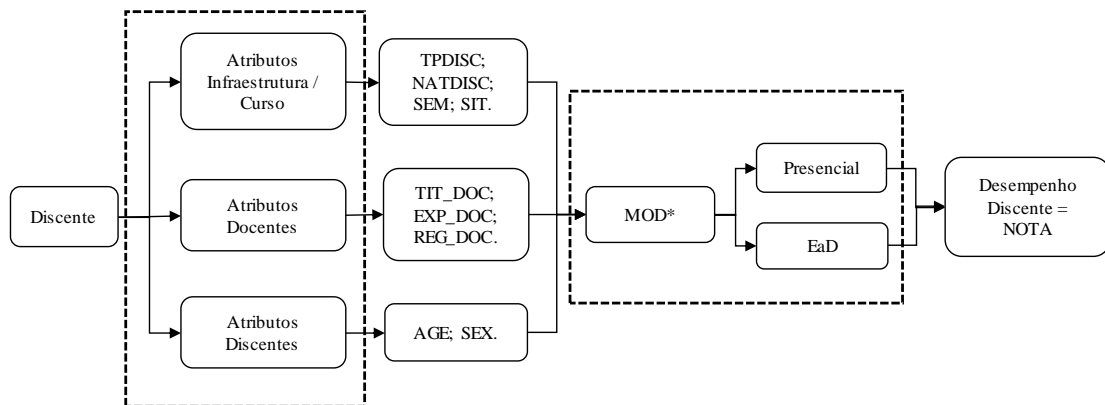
Discente

Atributos Infraestrutura / Curso

Atributos Docentes

Atributos Discentes

TPDISC; NATDISC; SEM; SIT.

TIT_DOC; EXP_DOC; REG_DOC.

AGE; SEX.

MOD*

Presencial

EaD

Desempenho Discente = NOTA